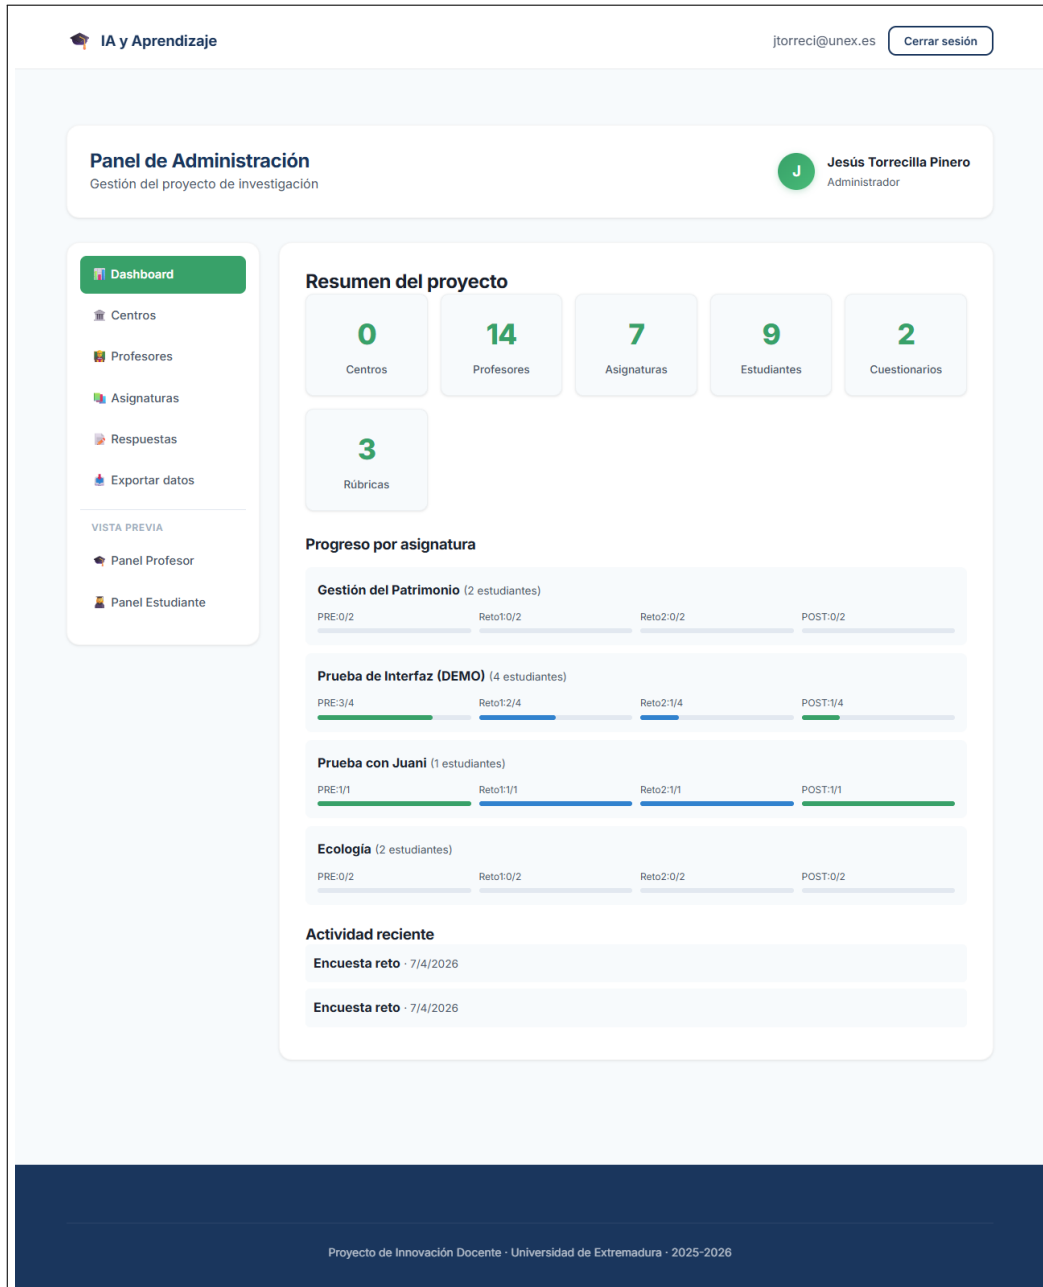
IA y Aprendizaje

jtorreci@unex.es Cerrar sesión

Panel de Administración
Gestión del proyecto de investigación

J Jesús Torrecilla Pinero
Administrador

Dashboard
Centros
Profesores
Asignaturas
Respuestas
Exportar datos

VISTA PREVIA
Panel Profesor
Panel Estudiante

Resumen del proyecto

| 0 | 14 | 7 | 9 | 2 |
|---|---|---|---|---|
| Centros | Profesores | Asignaturas | Estudiantes | Cuestionarios |

3
Rúbricas

Progreso por asignatura

Gestión del Patrimonio (2 estudiantes)
PRE:0/2 Reto1:0/2 Reto2:0/2 POST:0/2

Prueba de Interfaz (DEMO) (4 estudiantes)
PRE:3/4 Reto1:2/4 Reto2:1/4 POST:1/4

Prueba con Juani (1 estudiantes)
PRE:1/1 Reto1:1/1 Reto2:1/1 POST:1/1

Ecología (2 estudiantes)
PRE:0/2 Reto1:0/2 Reto2:0/2 POST:0/2

Actividad reciente
Encuesta reto · 7/4/2026
Encuesta reto · 7/4/2026

Proyecto de Innovación Docente · Universidad de Extremadura · 2025-2026